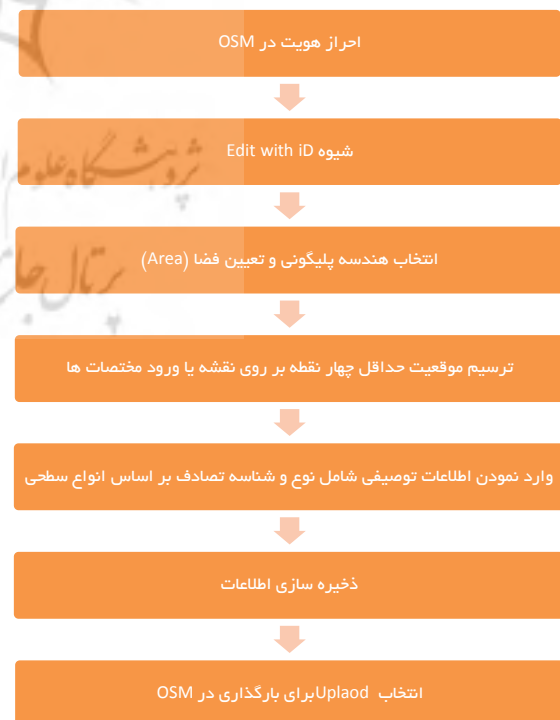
احراز هویت در OSM

شیوه Edit with iD

انتخاب هندسه پلیگونی و تعیین فضا (Area)

ترسیم موقعیت حداقل چهار نقطه بر روی نقشه یا ورود مختصات ها

وارد نمودن اطلاعات توصیفی شامل نوع و شناسه تصادف بر اساس انواع سطحی

ذخیره سازی اطلاعات

انتخاب Uplaodبرای بارگذاری در OSM

پژوهشگاه علوم

پرتال جا